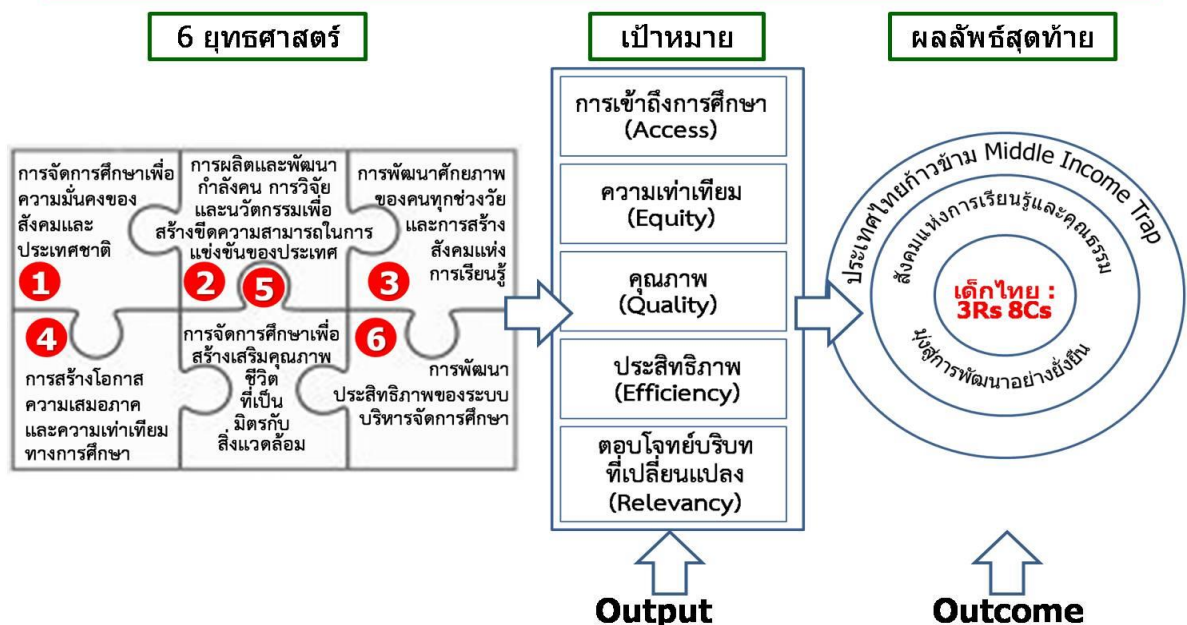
6 ยุทธศาสตร์

เป้าหมาย

ผลลัพธ์สุดท้าย

การจัดการศึกษาเพื่อความมั่นคงของสังคมและประเทศชาติ

1

การผลิตและพัฒนากำลังคน การวิจัยและนวัตกรรมเพื่อสร้างขีดความสามารถในการแข่งขันของประเทศ

2

5

การพัฒนาศักยภาพของคนทุกช่วงวัยและการสร้างสังคมแห่งการเรียนรู้

3

4

การสร้างโอกาส ความเสมอภาค และความเท่าเทียมทางการศึกษา

การจัดการศึกษาเพื่อสร้างเสริมคุณภาพชีวิตที่เป็นมิตรกับสิ่งแวดล้อม

6

การพัฒนาประสิทธิภาพของระบบบริหารจัดการศึกษา

การเข้าถึงการศึกษา (Access)

ความเท่าเทียม (Equity)

คุณภาพ (Quality)

ประสิทธิภาพ (Efficiency)

ตอบโจทย์บริบทที่เปลี่ยนแปลง (Relevancy)

ประเทศไทยก้าวข้าม Middle Income Trap

สังคมแห่งการเรียนรู้และคุณธรรม

เด็กไทย : 3Rs 8Cs

มุ่งสู่การพัฒนาอย่างยั่งยืน

Output

Outcome